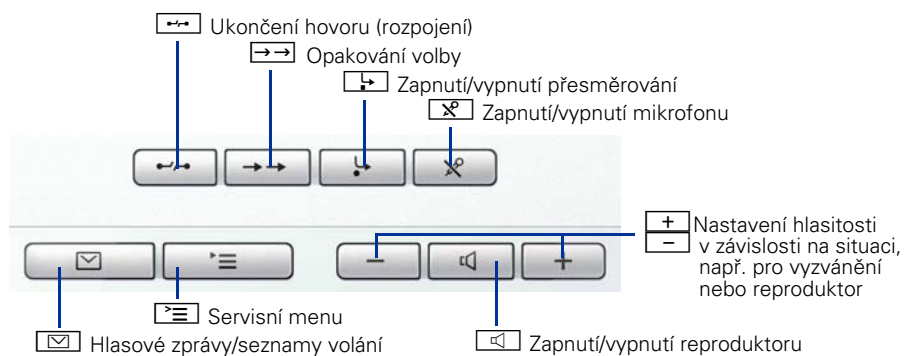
Ukončení hovoru (rozpojení)

Opakování volby

Zapnutí/vypnutí přesměrování

Zapnutí/vypnutí mikrofonu

+ –

Nastavení hlasitosti v závislosti na situaci, např. pro vyzvánění nebo reproduktor

Servisní menu

Hlasové zprávy/seznamy volání

Zapnutí/vypnutí reproduktoru